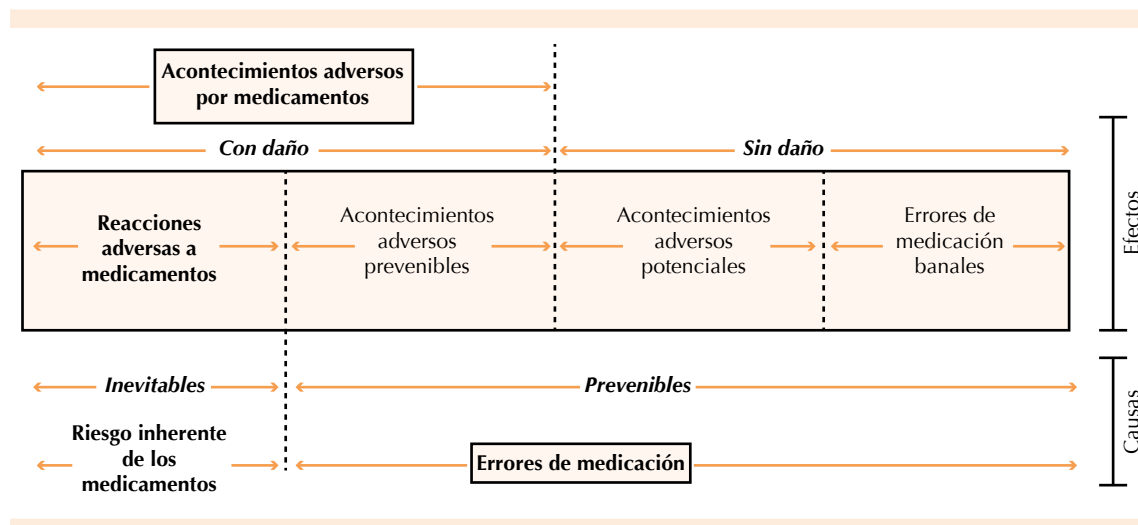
Acontecimientos adversos por medicamentos

Con daño

Sin daño

Reacciones adversas a medicamentos

Acontecimientos adversos prevenibles

Acontecimientos adversos potenciales

Errores de medicación banales

Efectos

Inevitables

Prevenibles

Riesgo inherente de los medicamentos

Errores de medicación

Causas